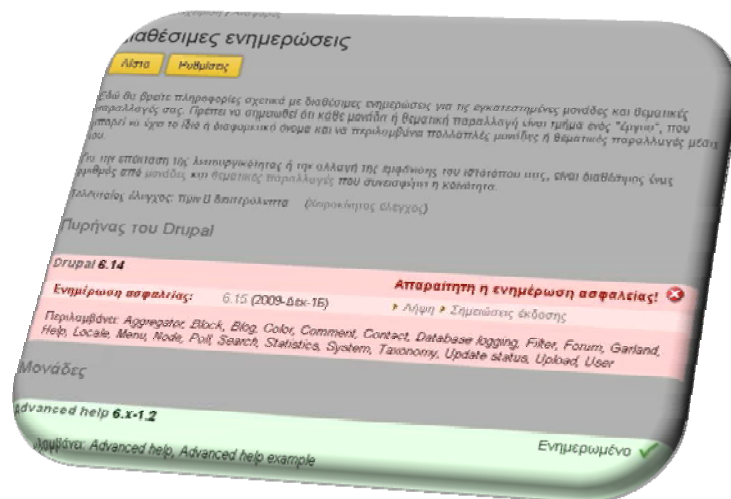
Διαθέσιμες ενημερώσεις

Λίστα Ρυθμίσεις

Εδώ θα βρείτε πληροφορίες σχετικά με διαθέσιμες ενημερώσεις για τις εγκατεστημένες μονάδες και θεματικές παραλλαγές σας. Πρέπει να σημειωθεί ότι κάθε μονάδα ή θεματική παραλλαγή είναι τμήμα ενός "έργου", που μπορεί να έχει το ίδιο ή διαφορετικό όνομα και να περιλαμβάνει πολλαπλές μονάδες ή θεματικές παραλλαγές μέσα του.

Για την επίτευξη της λειτουργικότητας ή την αλλαγή της εμφάνισης του ιστότοπου σας, είναι διαθέσιμος ένας αριθμός από μονάδες και θεματικές παραλλαγές που συνεισφέρει η κοινότητα.

Τελευταίος έλεγχος: πριν 0 δευτερόλεπτα (Χειροκίνητος έλεγχος)

Πυρήνας του Drupal

Drupal 6.14

Απαραίτητη η ενημέρωση ασφαλείας!

Ενημέρωση ασφαλείας: 6.15 (2009-Δεκ-16) Λήψη Σημειώσεις έκδοσης

Περιλαμβάνει: Aggregator, Block, Blog, Color, Comment, Contact, Database logging, Filter, Forum, Garland, Help, Locale, Menu, Node, Poll, Search, Statistics, System, Taxonomy, Update status, Upload, User

Μονάδες

Advanced help 6.x-1.2

Ενημερωμένο

Περιλαμβάνει: Advanced help, Advanced help example